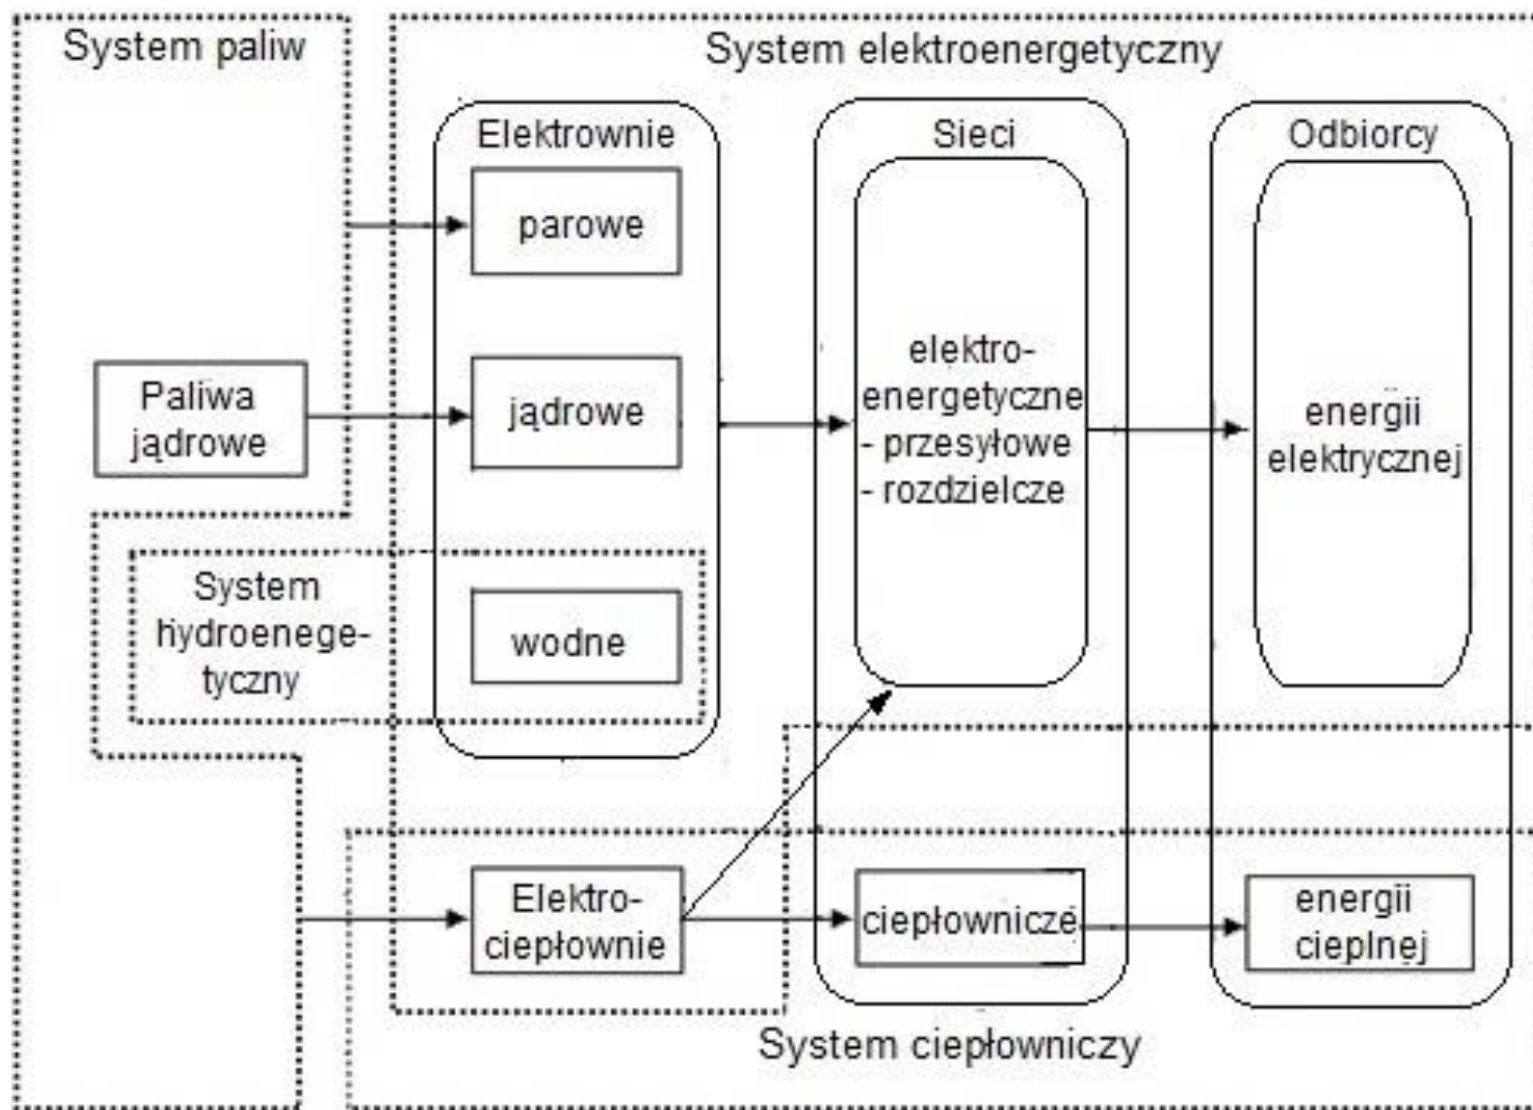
System paliw

System elektroenergetyczny

Elektrownie

parowe

Paliwa jądrowe

jądrowe

System hydroenegetyczny

wodne

Sieci

elektroenergetyczne
- przesyłowe
- rozdzielcze

Odbiorcy

energii elektrycznej

Elektrociepłownie

ciepłownicze

energii cieplnej

System ciepłowniczy